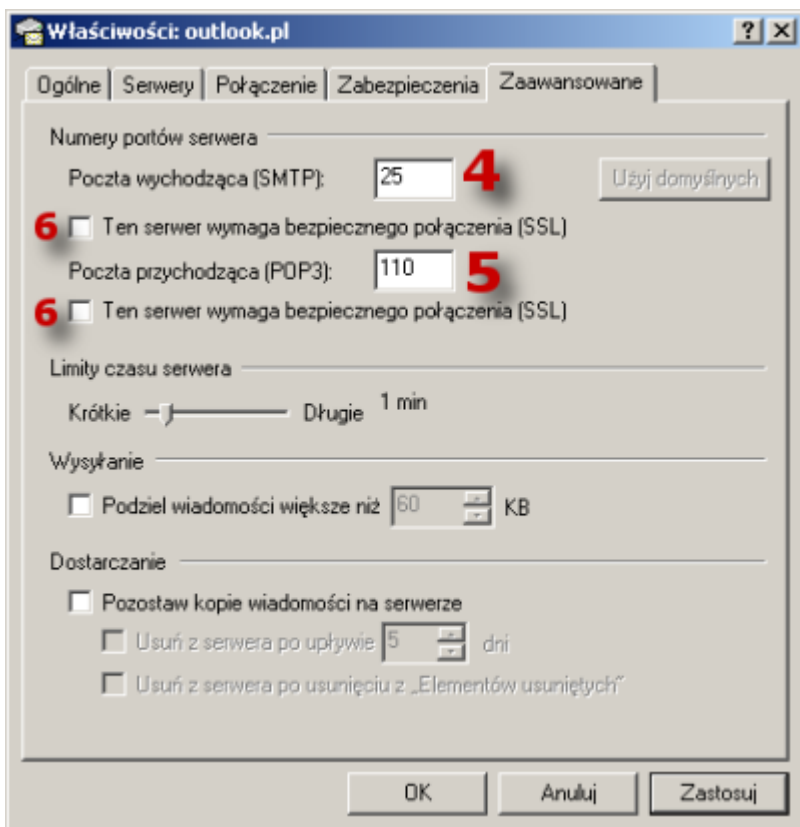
Właściwości: outlook.pl

?

Ogólne | Serwery | Połączenie | Zabezpieczenia | Zaawansowane

Numery portów serwera

Poczta wychodząca (SMTP): 25 4 Użyj domyślnych

6 Ten serwer wymaga bezpiecznego połączenia (SSL)

Poczta przychodząca (POP3): 110 5

6 Ten serwer wymaga bezpiecznego połączenia (SSL)

Limity czasu serwera

Krótkie Długie 1 min

Wysyłanie

Podziel wiadomości większe niż 60 KB

Dostarczanie

Pozostaw kopie wiadomości na serwerze

Usuń z serwera po upływie 5 dni

Usuń z serwera po usunięciu z „Elementów usuniętych"

OK Anuluj Zastosuj